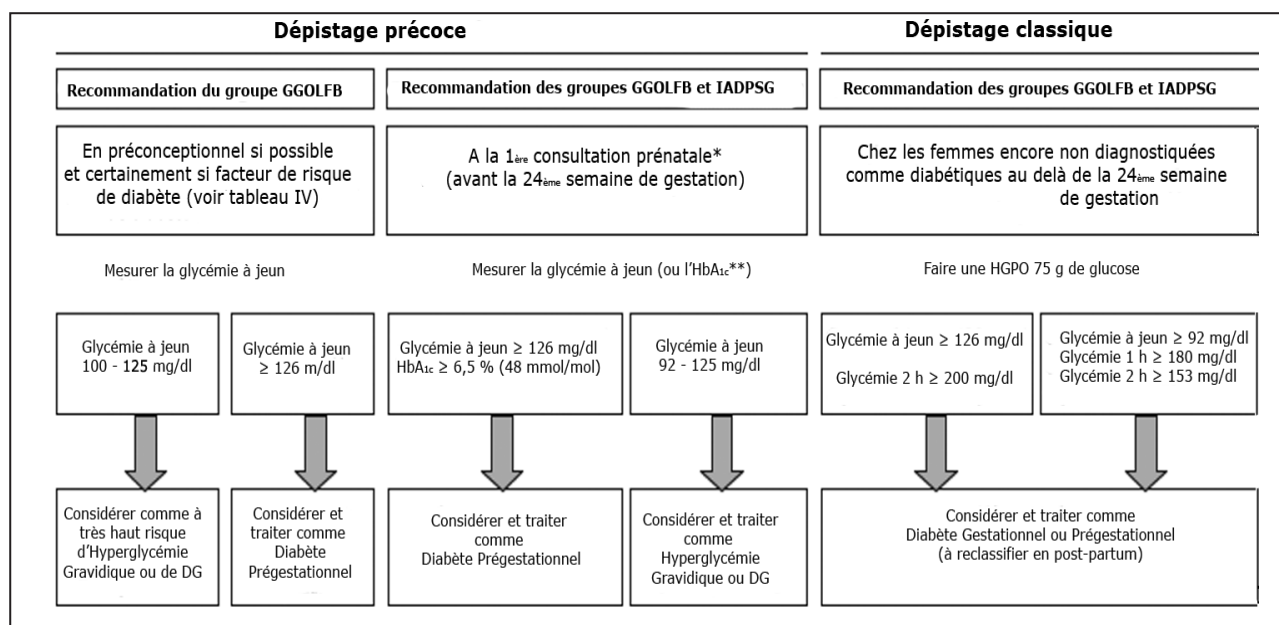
Dépistage précoce

Dépistage classique

Recommandation du groupe GGOLFB

Recommandation des groupes GGOLFB et IADPSG

Recommandation des groupes GGOLFB et IADPSG

En préconceptionnel si possible et certainement si facteur de risque de diabète (voir tableau IV)

A la $1^{ère}$ consultation prénatale* (avant la $24^{ème}$ semaine de gestation)

Chez les femmes encore non diagnostiquées comme diabétiques au delà de la $24^{ème}$ semaine de gestation

Mesurer la glycémie à jeun

Mesurer la glycémie à jeun (ou l'$HbA_{1c}$**)

Faire une HGPO 75 g de glucose

Glycémie à jeun 100 - 125 mg/dl

Glycémie à jeun ≥ 126 m/dl

Glycémie à jeun ≥ 126 mg/dl $HbA_{1c}$ ≥ 6,5 % (48 mmol/mol)

Glycémie à jeun 92 - 125 mg/dl

Glycémie à jeun ≥ 126 mg/dl

Glycémie 2 h ≥ 200 mg/dl

Glycémie à jeun ≥ 92 mg/dl
Glycémie 1 h ≥ 180 mg/dl
Glycémie 2 h ≥ 153 mg/dl

Considérer comme à très haut risque d'Hyperglycémie Gravidique ou de DG

Considérer et traiter comme Diabète Prégestationnel

Considérer et traiter comme Diabète Prégestationnel

Considérer et traiter comme Hyperglycémie Gravidique ou DG

Considérer et traiter comme Diabète Gestationnel ou Prégestationnel (à reclassifier en post-partum)